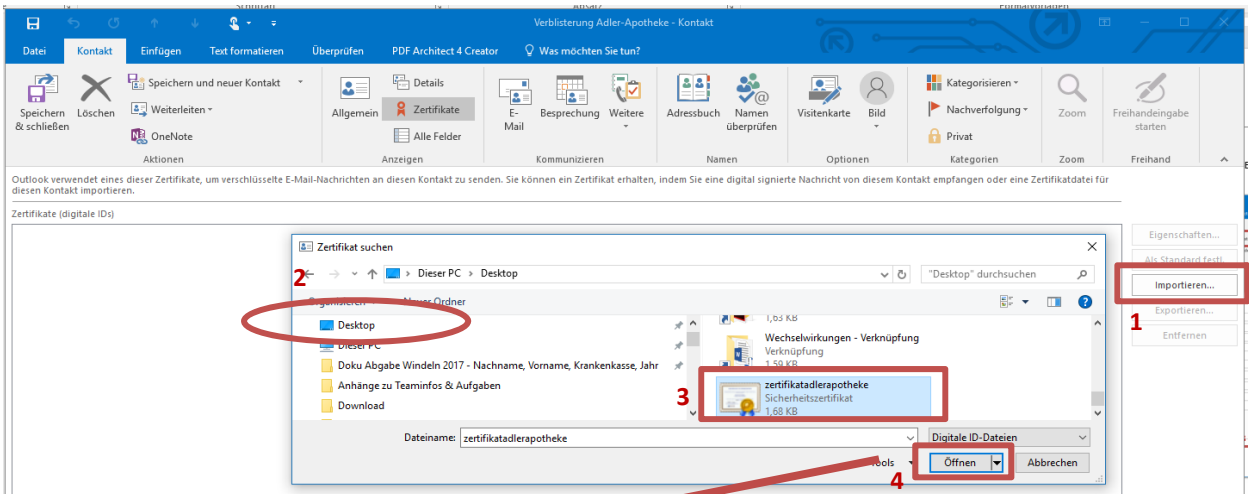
Verblisterung Adler-Apotheke - Kontakt

Datei Kontakt Einfügen Text formatieren Überprüfen PDF Architect 4 Creator Was möchten Sie tun?

Speichern & schließen Löschen Speichern und neuer Kontakt Weiterleiten OneNote Aktionen

Allgemein Details Zertifikate Alle Felder Anzeigen

E-Mail Besprechung Weitere Kommunizieren

Adressbuch Namen überprüfen Namen

Visitenkarte Bild Optionen

Kategorisieren Nachverfolgung Privat Kategorien

Zoom Zoom

Freihandeingabe starten Freihand

Outlook verwendet eines dieser Zertifikate, um verschlüsselte E-Mail-Nachrichten an diesen Kontakt zu senden. Sie können ein Zertifikat erhalten, indem Sie eine digital signierte Nachricht von diesem Kontakt empfangen oder eine Zertifikatdatei für diesen Kontakt importieren.

Zertifikate (digitale IDs)

Eigenschaften...
Als Standard festl
Importieren...
Exportieren...
Entfernen

1

Zertifikat suchen

2

Dieser PC > Desktop

"Desktop" durchsuchen

Organisieren Neuer Ordner

Desktop
Dieser PC
Doku Abgabe Windeln 2017 - Nachname, Vorname, Krankenkasse, Jahr
Anhänge zu Teaminfos & Aufgaben
Download

1,63 KB
Wechselwirkungen - Verknüpfung
Verknüpfung
1,59 KB

3

zertifikatadlerapotheke
Sicherheitszertifikat
1,68 KB

Dateiname: zertifikatadlerapotheke

Digitale ID-Dateien

Tools Öffnen Abbrechen

4